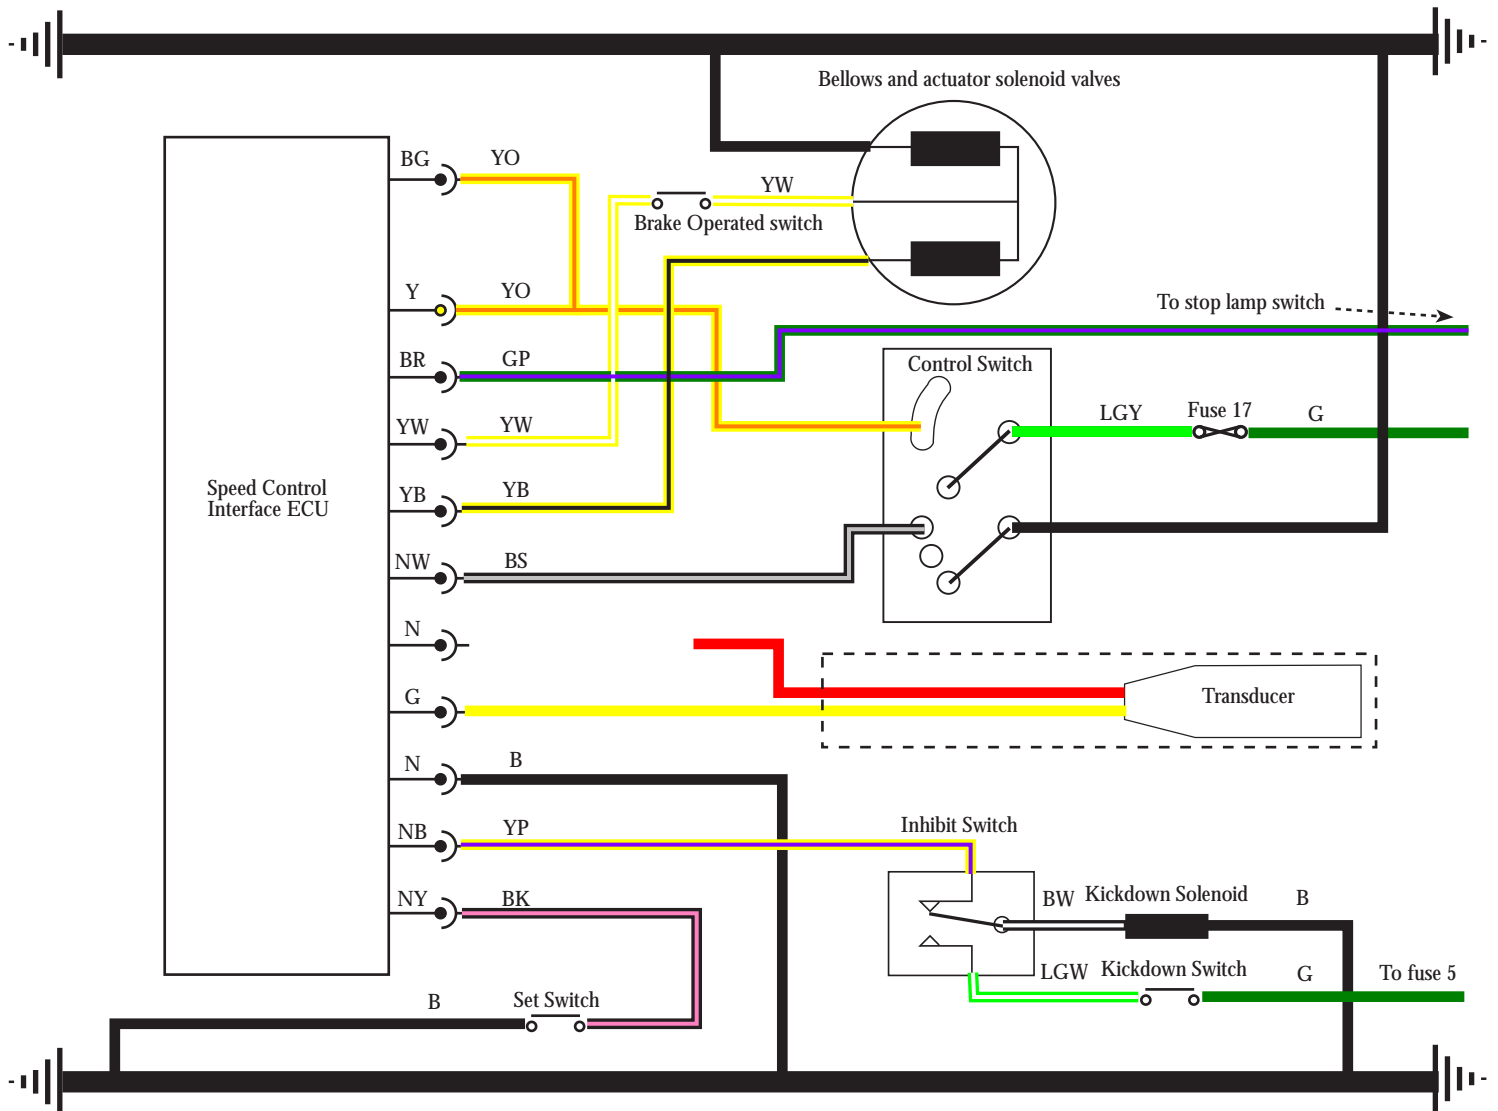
Bellows and actuator solenoid valves

BG
YO
YW
Brake Operated switch
Y
YO
To stop lamp switch
BR
GP
Control Switch
YW
YW
LGY
Fuse 17
G
Speed Control Interface ECU
YB
YB
NW
BS
N
G
Transducer
N
B
NB
YP
Inhibit Switch
BW
Kickdown Solenoid
B
NY
BK
LGW
Kickdown Switch
G
To fuse 5
B
Set Switch